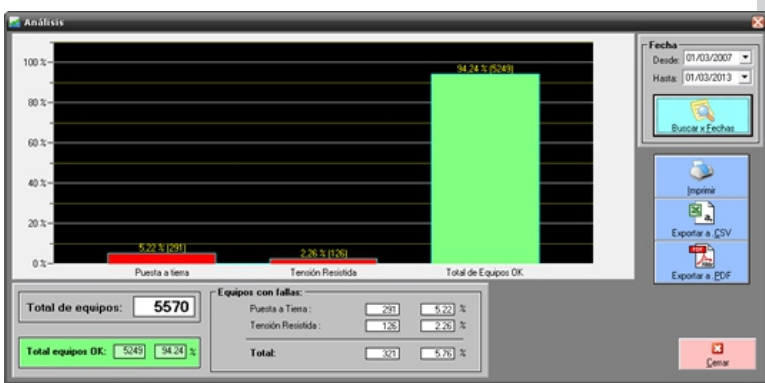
Análisis

100 %
80 %
60 %
40 %
20 %
0 %

94.24 % (5249)
5.22 % (291)
2.26 % (126)

Puesta a tierra
Tensión Resistida
Total de Equipos OK

Fecha
Desde: 01/03/2007
Hasta: 01/03/2013

Buscar x Fechas

Imprimir
Exportar a .CSV
Exportar a .PDF

Total de equipos: 5570

Total equipos OK: 5249 94.24 %

Equipos con fallas:

| | | |
|---|---|---|
| Puesta a Tierra : | 291 | 5.22 % |
| Tensión Resistida : | 126 | 2.26 % |
| Total: | 321 | 5.76 % |

Cerrar